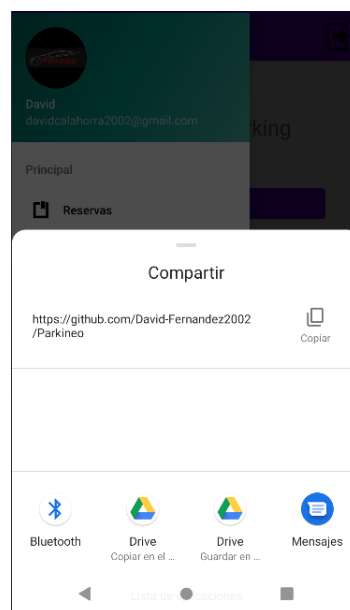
David
davidcalahorra2002@gmail.com

Principal

Reservas

rking

Compartir

https://github.com/David-Fernandez2002/Parkineo

Copiar

Bluetooth

Drive
Copiar en el ...

Drive
Guardar en ...

Mensajes

Lista de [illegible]caciones